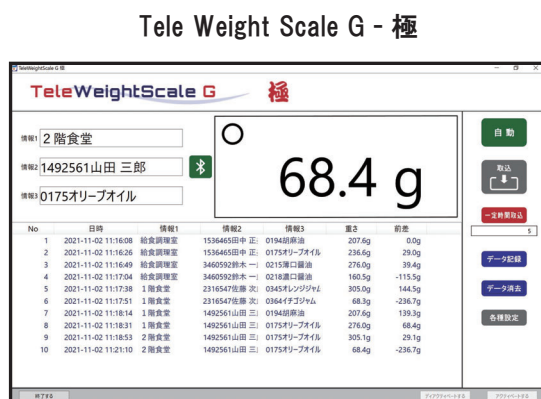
Tele Weight Scale G - 極

TeleWeightScale G 極

TeleWeightScale G 極

情報1 2階食堂

情報2 1492561山田 三郎

情報3 0175オリーブオイル

○

68.4 g

自動

取込

一定時間取込

5

| No | 日時 | 情報1 | 情報2 | 情報3 | 重さ | 前差 |
|---|---|---|---|---|---|---|
| 1 | 2021-11-02 11:16:08 | 給食調理室 | 1536465田中 正 | 0194胡麻油 | 207.6g | 0.0g |
| 2 | 2021-11-02 11:16:26 | 給食調理室 | 1536465田中 正 | 0175オリーブオイル | 236.6g | 29.0g |
| 3 | 2021-11-02 11:16:49 | 給食調理室 | 3460592鈴木 一 | 0215薄口醤油 | 276.0g | 39.4g |
| 4 | 2021-11-02 11:17:04 | 給食調理室 | 3460592鈴木 一 | 0218濃口醤油 | 160.5g | -115.5g |
| 5 | 2021-11-02 11:17:38 | 1階食堂 | 2316547佐藤 次 | 0345オレンジジャム | 305.0g | 144.5g |
| 6 | 2021-11-02 11:17:51 | 1階食堂 | 2316547佐藤 次 | 0364イチゴジャム | 68.3g | -236.7g |
| 7 | 2021-11-02 11:18:14 | 1階食堂 | 1492561山田 三 | 0194胡麻油 | 207.6g | 139.3g |
| 8 | 2021-11-02 11:18:31 | 1階食堂 | 1492561山田 三 | 0175オリーブオイル | 276.0g | 68.4g |
| 9 | 2021-11-02 11:18:53 | 2階食堂 | 1492561山田 三 | 0175オリーブオイル | 305.1g | 29.1g |
| 10 | 2021-11-02 11:21:10 | 2階食堂 | 1492561山田 三 | 0175オリーブオイル | 68.4g | -236.7g |

データ記録

データ消去

各種設定

終了する

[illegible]

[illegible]